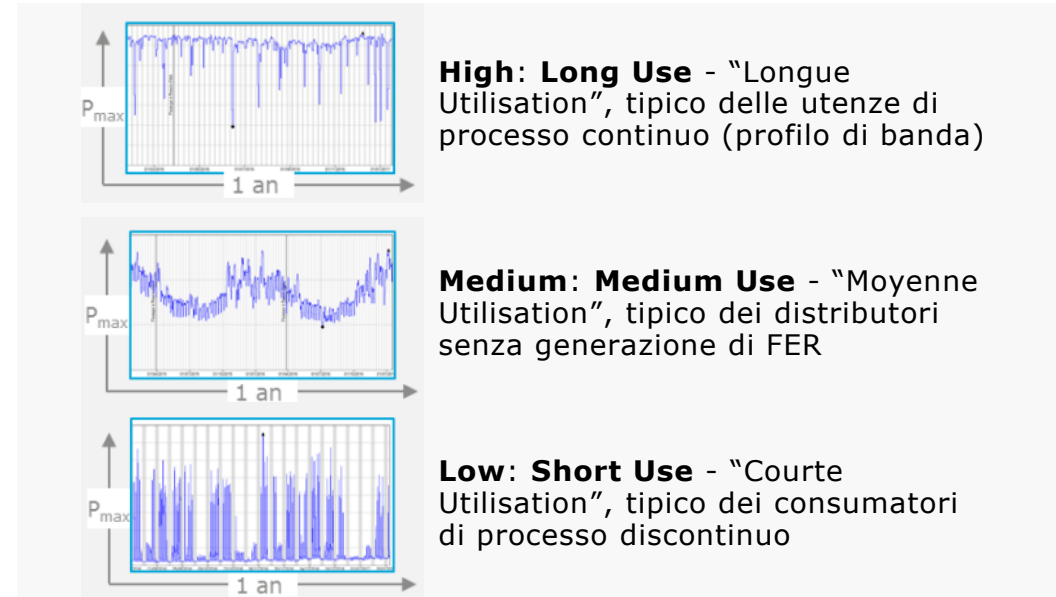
$P_{max}$

1 an

**High**: **Long Use** - “Longue Utilisation”, tipico delle utenze di processo continuo (profilo di banda)

$P_{max}$

1 an

**Medium**: **Medium Use** - “Moyenne Utilisation”, tipico dei distributori senza generazione di FER

$P_{max}$

1 an

**Low**: **Short Use** - “Courte Utilisation”, tipico dei consumatori di processo discontinuo